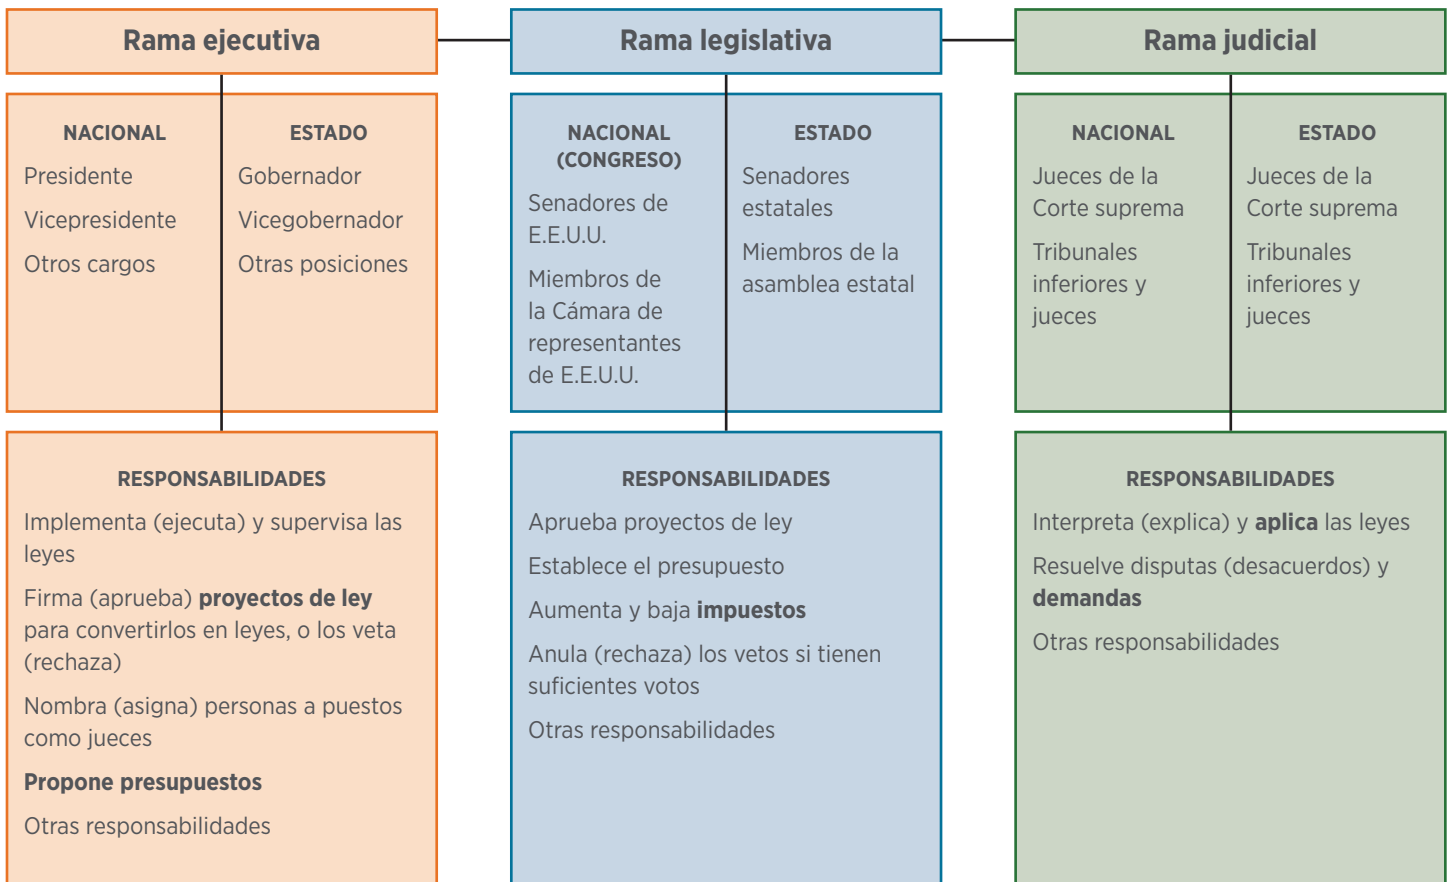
Rama ejecutiva

NACIONAL
Presidente
Vicepresidente
Otros cargos

ESTADO
Gobernador
Vicegobernador
Otras posiciones

RESPONSABILIDADES
Implementa (ejecuta) y supervisa las leyes
Firma (aprueba) **proyectos de ley** para convertirlos en leyes, o los veta (rechaza)
Nombra (asigna) personas a puestos como jueces
**Propone presupuestos**
Otras responsabilidades

Rama legislativa

NACIONAL (CONGRESO)
Senadores de E.E.U.U.
Miembros de la Cámara de representantes de E.E.U.U.

ESTADO
Senadores estatales
Miembros de la asamblea estatal

RESPONSABILIDADES
Aprueba proyectos de ley
Establece el presupuesto
Aumenta y baja **impuestos**
Anula (rechaza) los vetos si tienen suficientes votos
Otras responsabilidades

Rama judicial

NACIONAL
Jueces de la Corte suprema
Tribunales inferiores y jueces

ESTADO
Jueces de la Corte suprema
Tribunales inferiores y jueces

RESPONSABILIDADES
Interpreta (explica) y **aplica** las leyes
Resuelve disputas (desacuerdos) y **demandas**
Otras responsabilidades